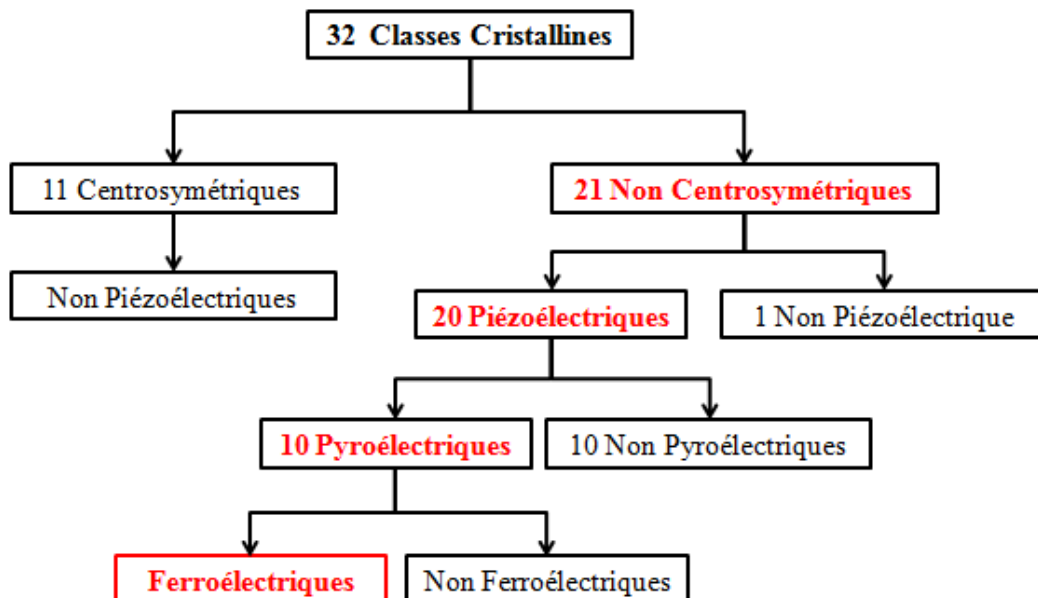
32 Classes Cristallines

11 Centrosymétriques

21 Non Centrosymétriques

Non Piézoélectriques

20 Piézoélectriques

1 Non Piézoélectrique

10 Pyroélectriques

10 Non Pyroélectriques

Ferroélectriques

Non Ferroélectriques